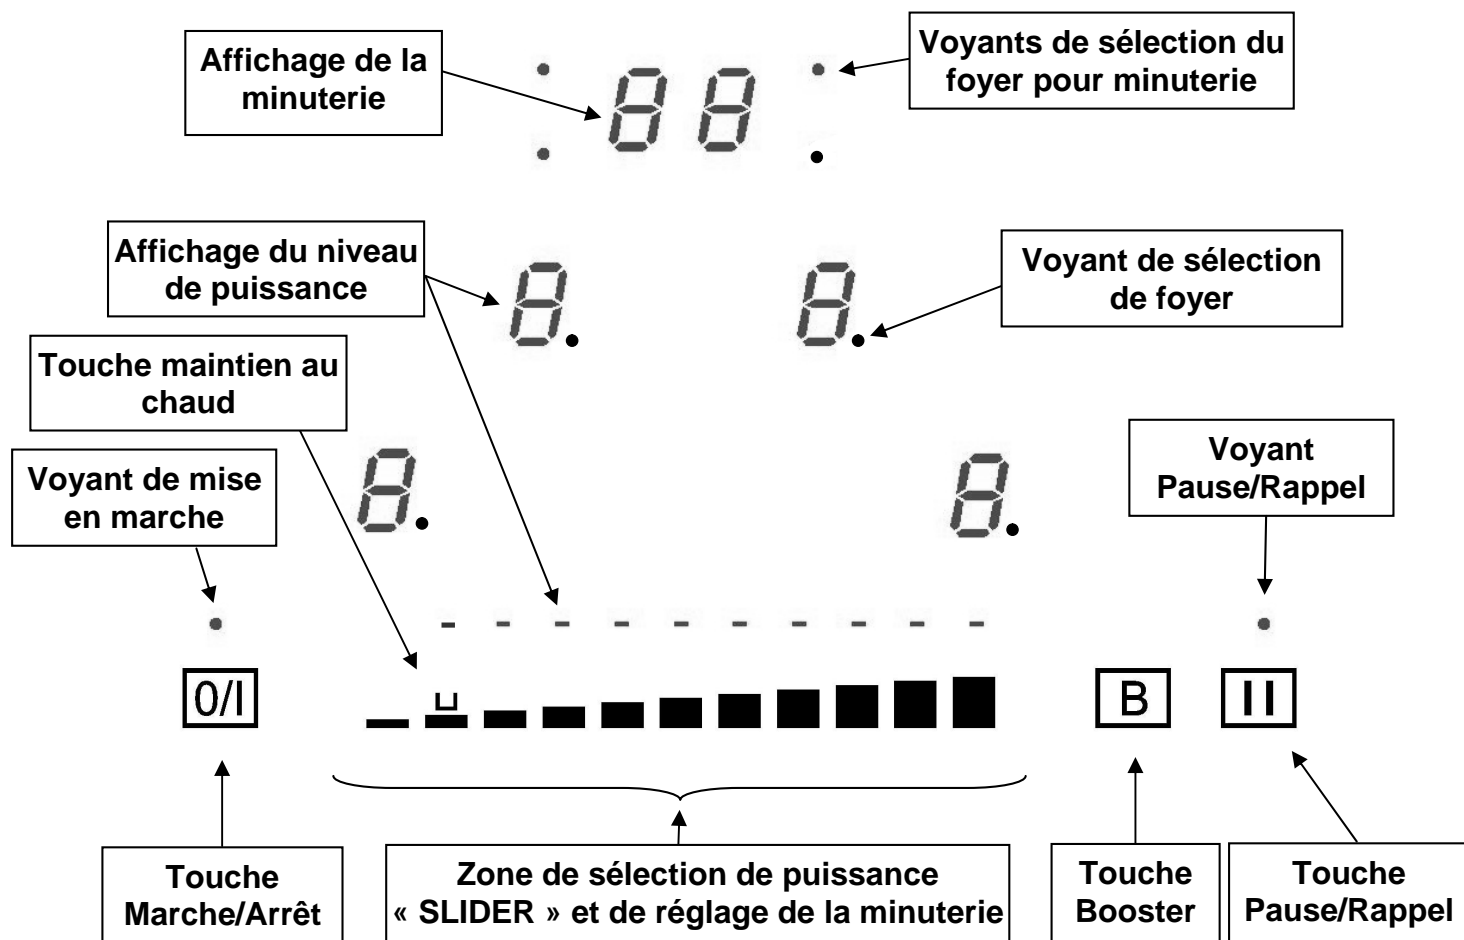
Affichage de la minuterie

Voyants de sélection du foyer pour minuterie

Affichage du niveau de puissance

Voyant de sélection de foyer

Touche maintien au chaud

Voyant de mise en marche

Voyant Pause/Rappel

0/I

B

II

Touche Marche/Arrêt

Zone de sélection de puissance « SLIDER » et de réglage de la minuterie

Touche Booster

Touche Pause/Rappel